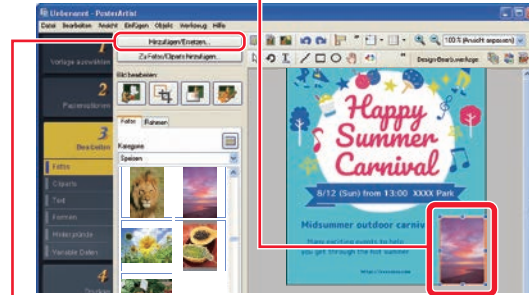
Unbenannt - PosterArtist
Datei Bearbeiten Ansicht Einfügen Objekt Werkzeug Hilfe
Hinzufügen/Ersetzen...
Zu Fotos/Cliparts hinzufügen...
100 % (Ansicht anpassen)
Design-Bearb.vorschläge
1
Vorlage auswählen
2
Papierwählen
3
Bearbeiten
Fotos
Cliparts
Text
Formen
Hintergründe
Variable Daten
4
Drucken
Bild bearbeiten:
Fotos
Rahmen
Kategorie
Speisen
Happy Summer Carnival
8/12 (Sun) from 13:00 XXXX Park
Midsummer outdoor carniv
Have exciting events to help
you get through the hot summer